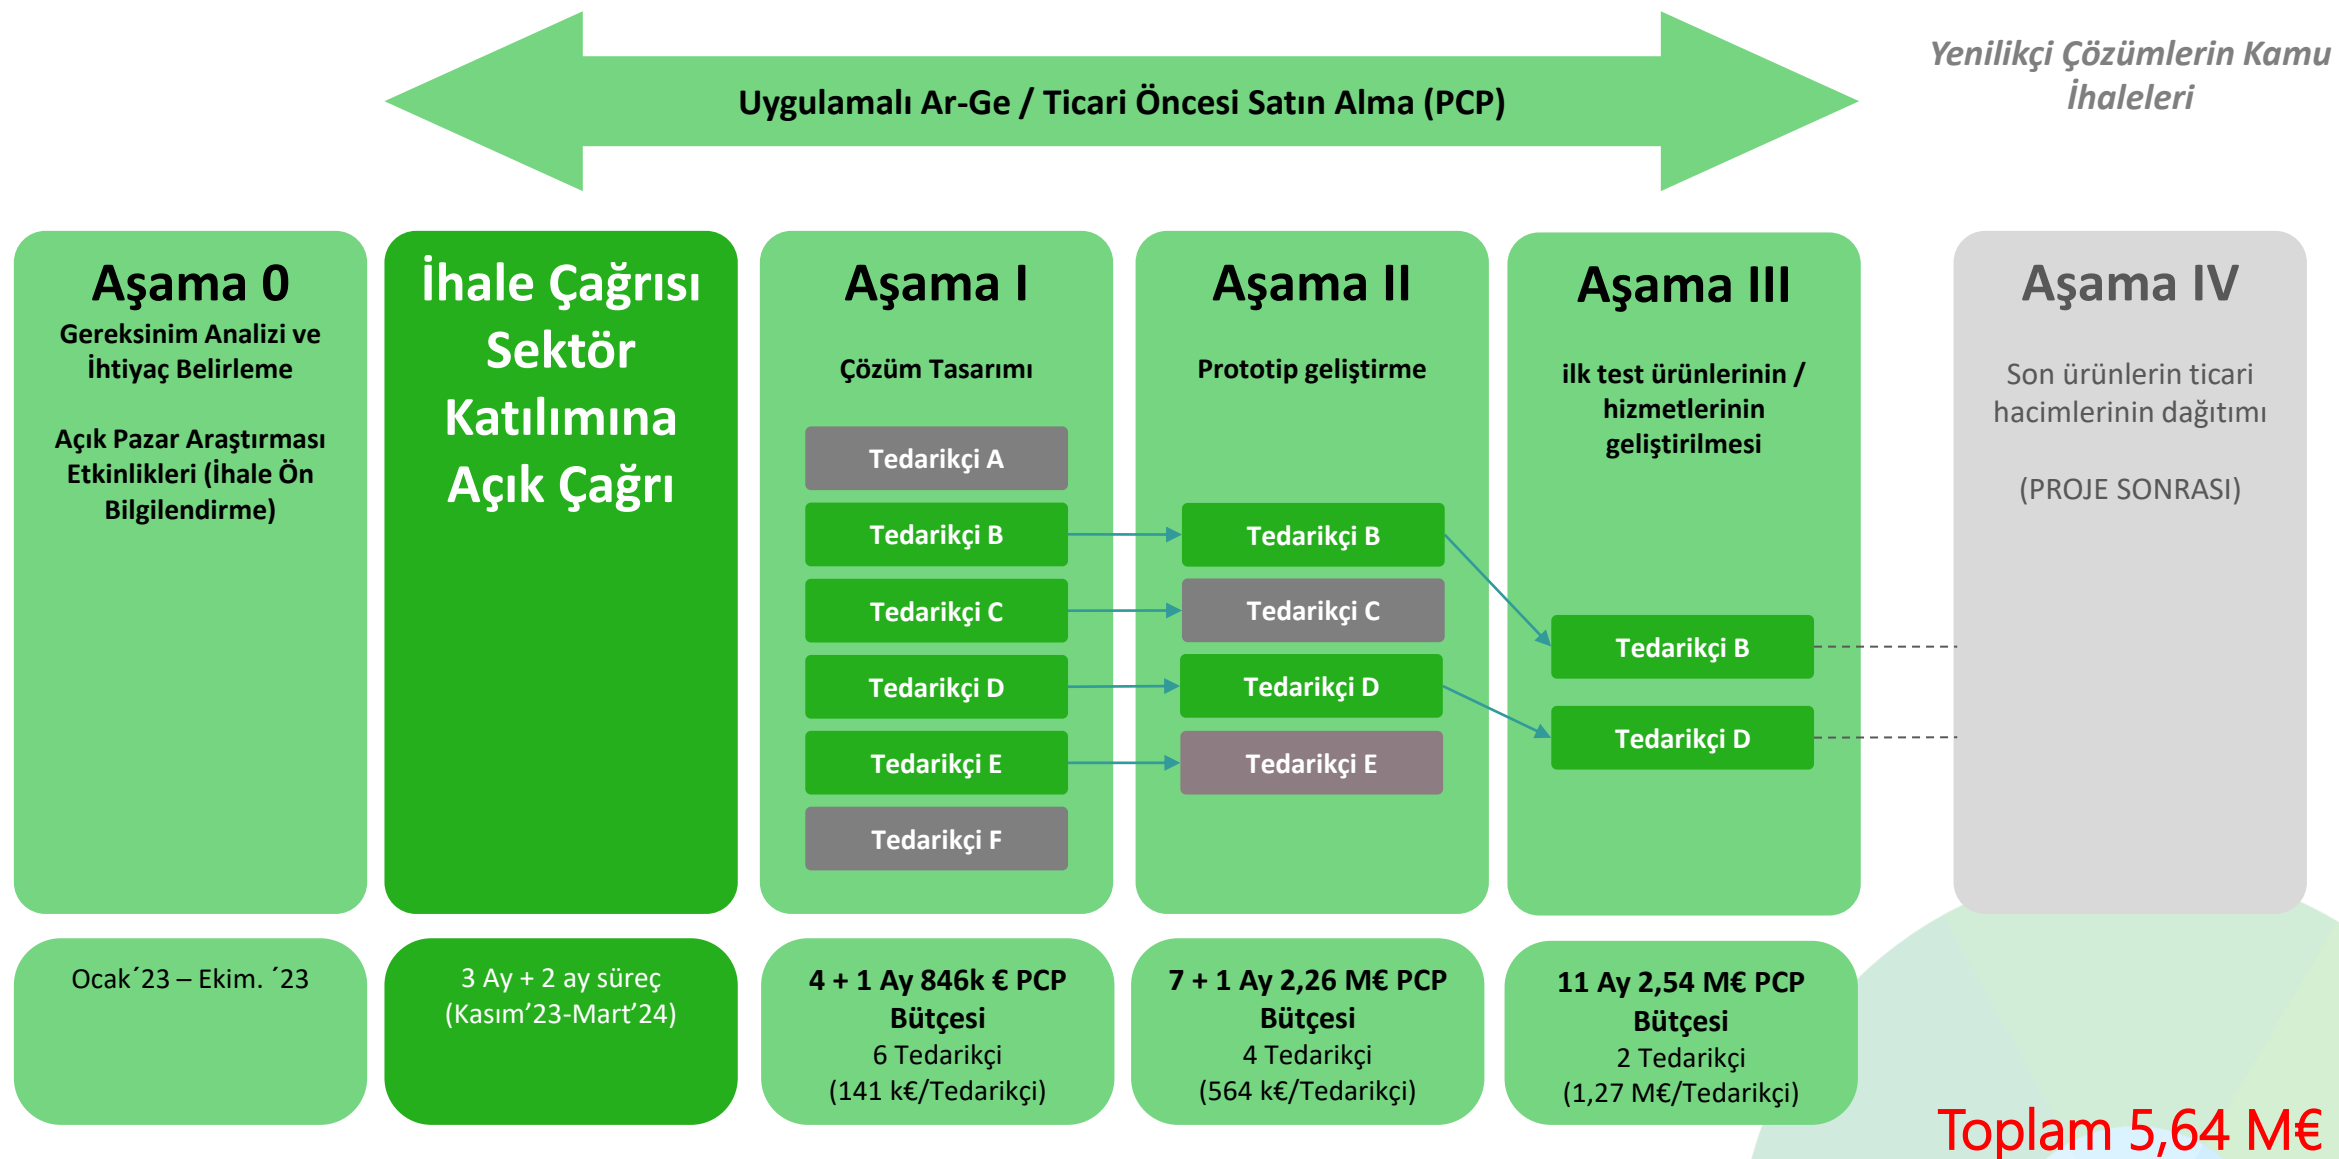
Uygulamalı Ar-Ge / Ticari Öncesi Satın Alma (PCP)

Yenilikçi Çözümlerin Kamu İhaleleri

Aşama 0
Gereksinim Analizi ve İhtiyaç Belirleme

Açık Pazar Araştırması Etkinlikleri (İhale Ön Bilgilendirme)

İhale Çağrısı Sektör Katılımına Açık Çağrı

Aşama I
Çözüm Tasarımı

Tedarikçi A
Tedarikçi B
Tedarikçi C
Tedarikçi D
Tedarikçi E
Tedarikçi F

Aşama II
Prototip geliştirme

Tedarikçi B
Tedarikçi C
Tedarikçi D
Tedarikçi E

Aşama III
ilk test ürünlerinin / hizmetlerinin geliştirilmesi

Tedarikçi B
Tedarikçi D

Aşama IV
Son ürünlerin ticari hacimlerinin dağıtımı

(PROJE SONRASI)

Ocak´23 – Ekim. ´23

3 Ay + 2 ay süreç (Kasım'23-Mart'24)

4 + 1 Ay 846k € PCP Bütçesi
6 Tedarikçi
(141 k€/Tedarikçi)

7 + 1 Ay 2,26 M€ PCP Bütçesi
4 Tedarikçi
(564 k€/Tedarikçi)

11 Ay 2,54 M€ PCP Bütçesi
2 Tedarikçi
(1,27 M€/Tedarikçi)

Toplam 5,64 M€